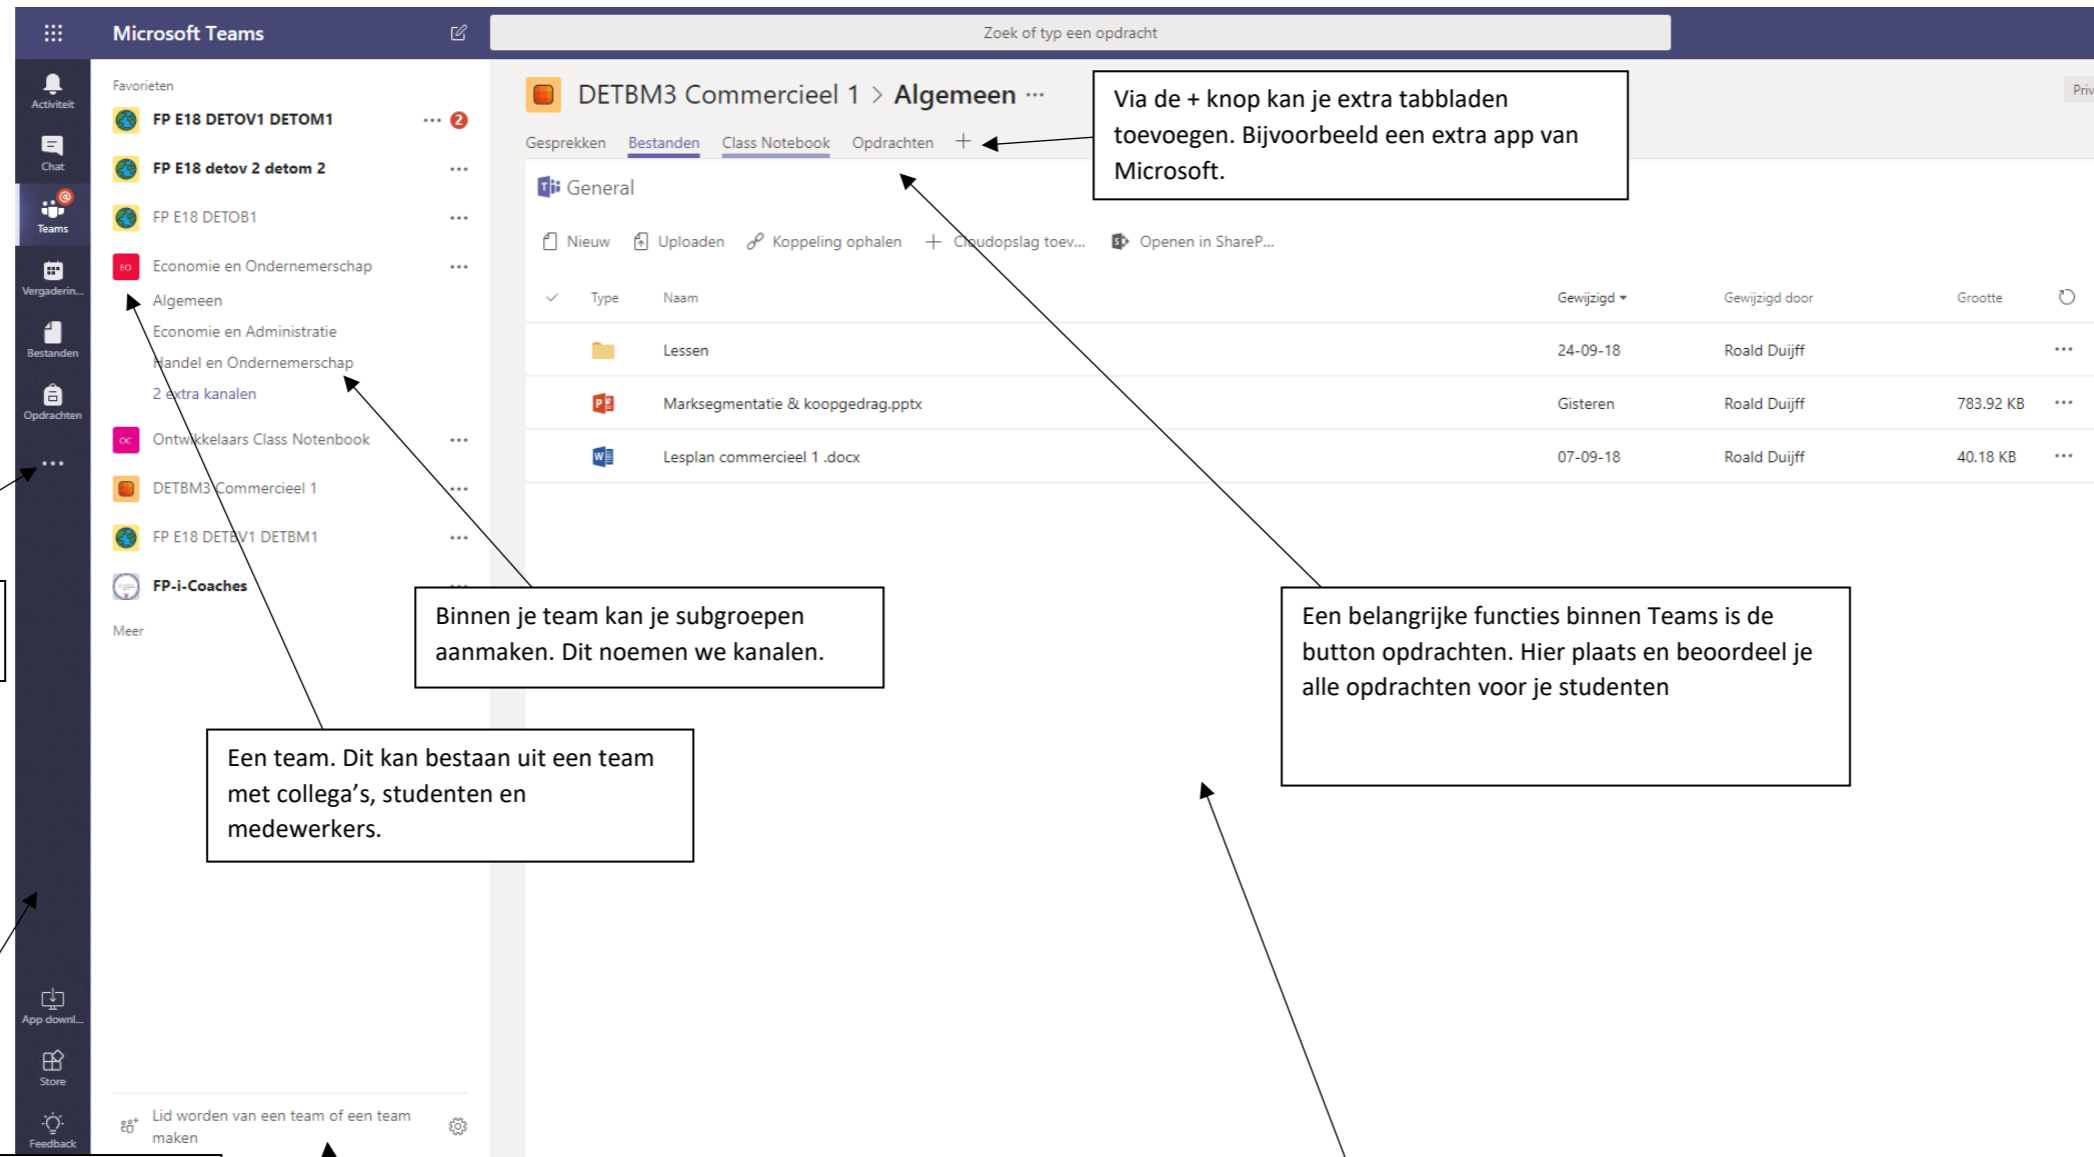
Microsoft Teams

Zoek of typ een opdracht

Activiteit
Chat
Teams
Vergaderin...
Bestanden
Opdrachten
...
App downl...
Store
Feedback

Favorieten

FP E18 DETOV1 DETOM1 ... 2

FP E18 detov 2 detom 2 ...

FP E18 DETOB1 ...

Economie en Ondernemerschap ...

Algemeen

Economie en Administratie

Handel en Ondernemerschap

2 extra kanalen

Ontwikkelaars Class Notenbook ...

DETBM3 Commercieel 1 ...

FP E18 DETBV1 DETBM1 ...

FP-i-Coaches ...

Meer

Lid worden van een team of een team maken

DETBM3 Commercieel 1 > Algemeen ...

Gesprekken Bestanden Class Notebook Opdrachten +

General

Nieuw Uploaden Koppeling ophalen + Cloudopslag toev... Openen in ShareP...

Priv

| Type | Naam | Gewijzigd | Gewijzigd door | Grootte |
|---|---|---|---|---|
| | Lessen | 24-09-18 | Roald Duijff | |
| | Marksegmentatie & koopgedrag.pptx | Gisteren | Roald Duijff | 783.92 KB |
| | Lesplan commercieel 1 .docx | 07-09-18 | Roald Duijff | 40.18 KB |

Via de + knop kan je extra tabbladen toevoegen. Bijvoorbeeld een extra app van Microsoft.

Binnen je team kan je subgroepen aanmaken. Dit noemen we kanalen.

Een belangrijke functies binnen Teams is de button opdrachten. Hier plaats en beoordeel je alle opdrachten voor je studenten

Een team. Dit kan bestaan uit een team met collega's, studenten en medewerkers.